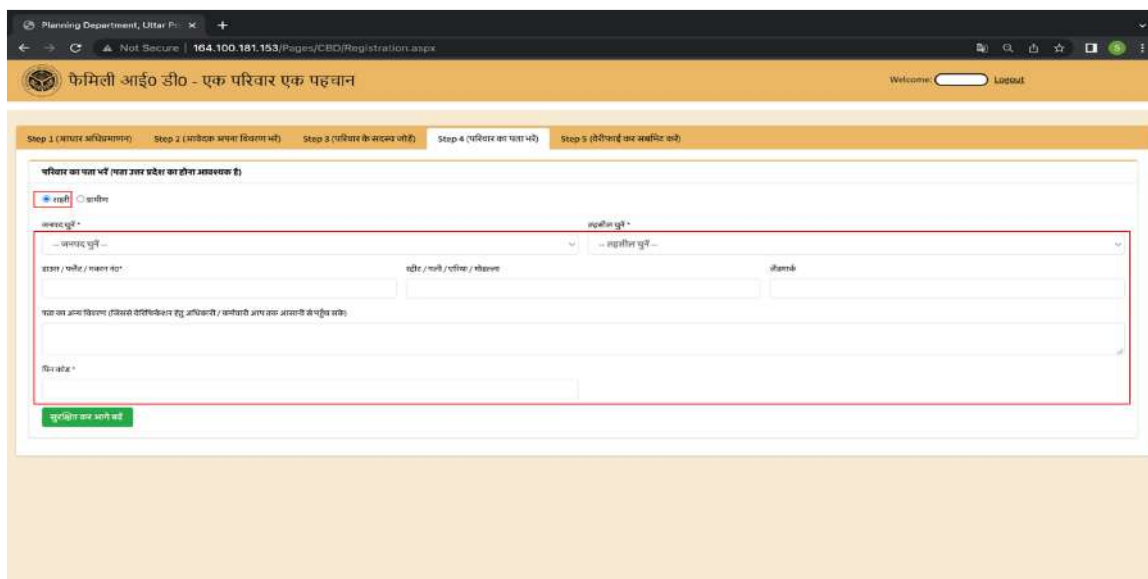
Planning Department, Uttar Pr ×  +

Not Secure | 164.100.181.153/Pages/CBD/Registration.aspx

फैमिली आई० डी० - एक परिवार एक पहचान

Welcome: Logout

Step 1 (आधार अधिप्रमाणन) Step 2 (आवेदक अपना विवरण भरें) Step 3 (परिवार के सदस्य जोड़ें) Step 4 (परिवार का पता भरें) Step 5 (वेरीफाई कर सबमिट करें)

परिवार का पता भरें (पता उत्तर प्रदेश का होना आवश्यक है)

शहरी ग्रामीण

जनपद चुनें *

-- जनपद चुनें --

तहसील चुनें *

-- तहसील चुनें --

हाउस / फ्लैट / मकान नं0*

स्ट्रीट / गली / परिक्षेत्र / मोहल्ला

लैंडमार्क

पता का अन्य विवरण (जिससे वेरिफिकेशन हेतु अधिकारी / कर्मचारी आप तक आसानी से पहुँच सके)

पिन कोड *

सुरक्षित कर आगे बढ़ें